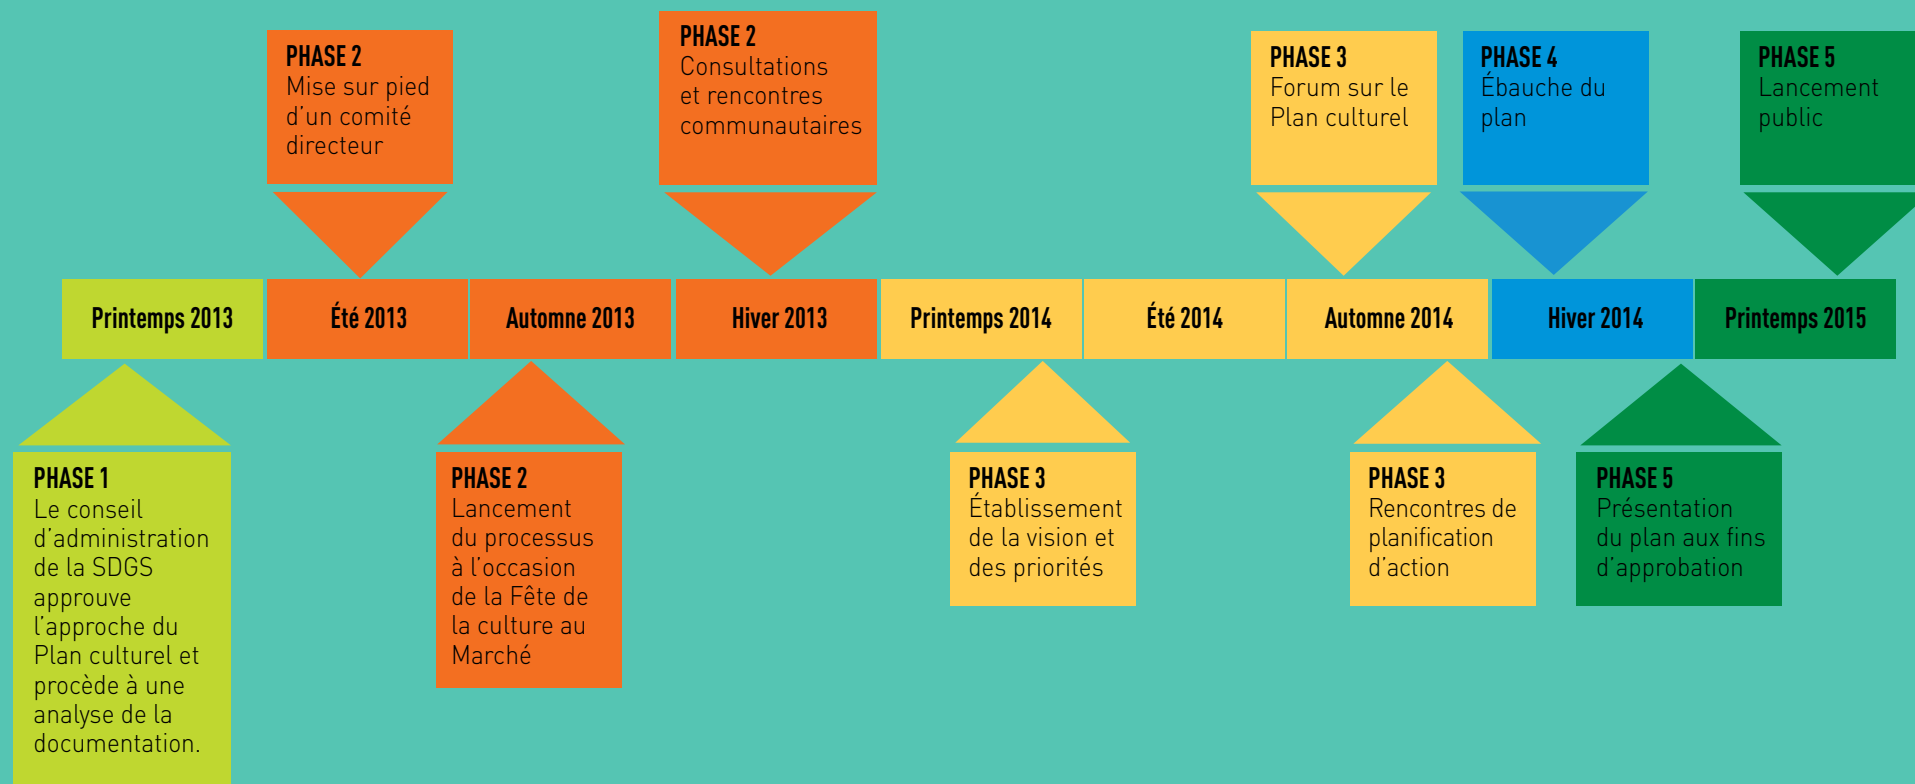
PHASE 2
Mise sur pied d’un comité directeur

PHASE 2
Consultations et rencontres communautaires

PHASE 3
Forum sur le Plan culturel

PHASE 4
Ébauche du plan

PHASE 5
Lancement public

| Printemps 2013 | Été 2013 | Automne 2013 | Hiver 2013 | Printemps 2014 | Été 2014 | Automne 2014 | Hiver 2014 | Printemps 2015 |
|---|---|---|---|---|---|---|---|---|

PHASE 1
Le conseil d’administration de la SDGS approuve l’approche du Plan culturel et procède à une analyse de la documentation.

PHASE 2
Lancement du processus à l’occasion de la Fête de la culture au Marché

PHASE 3
Établissement de la vision et des priorités

PHASE 3
Rencontres de planification d’action

PHASE 5
Présentation du plan aux fins d’approbation